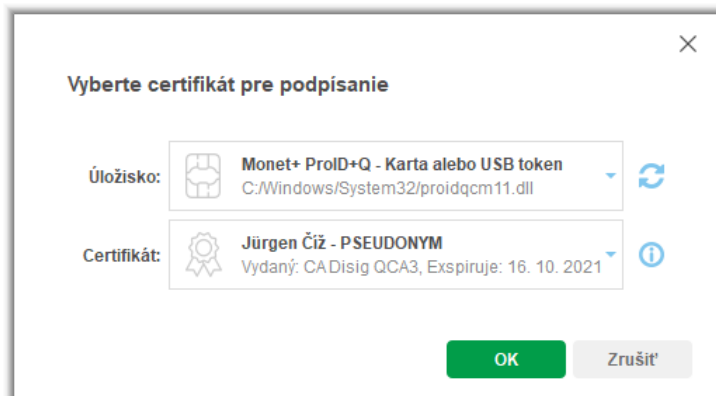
Vyberte certifikát pre podpísanie

Úložisko: Monet+ ProID+Q - Karta alebo USB token
C:/Windows/System32/proidqcm11.dll

Certifikát: Jürgen Číž - PSEUDONYM
Vydaný: CA Disig QCA3, Exspiruje: 16. 10. 2021

OK
Zrušiť